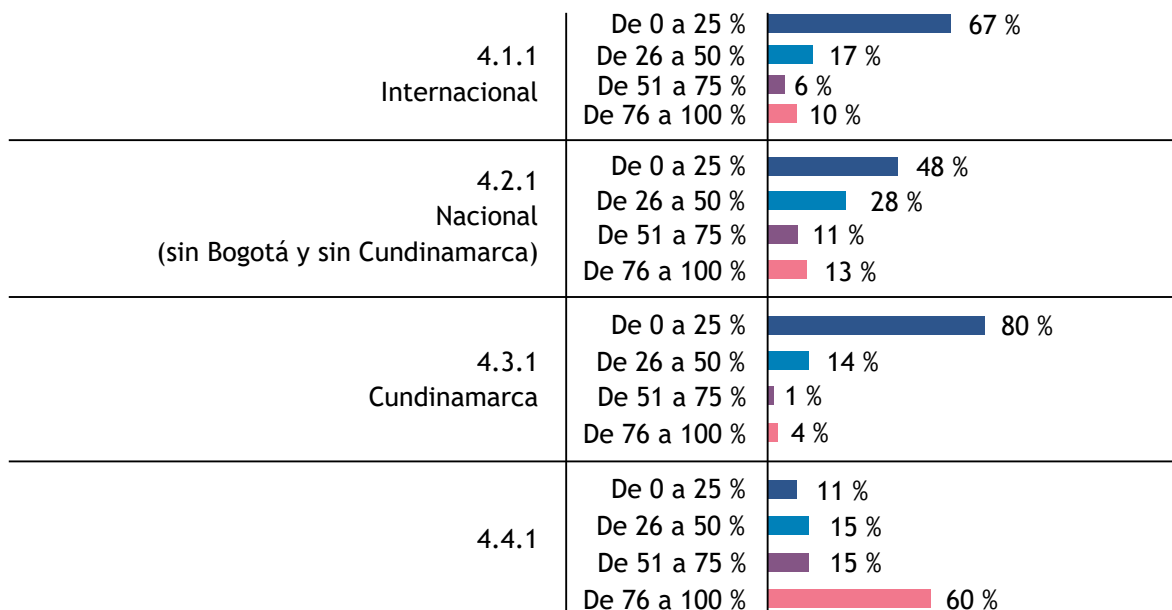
| | | |
|---|---|---|
| 4.1.1 Internacional | De 0 a 25 % | 67 % |
| | De 26 a 50 % | 17 % |
| | De 51 a 75 % | 6 % |
| | De 76 a 100 % | 10 % |
| 4.2.1 Nacional (sin Bogotá y sin Cundinamarca) | De 0 a 25 % | 48 % |
| | De 26 a 50 % | 28 % |
| | De 51 a 75 % | 11 % |
| | De 76 a 100 % | 13 % |
| 4.3.1 Cundinamarca | De 0 a 25 % | 80 % |
| | De 26 a 50 % | 14 % |
| | De 51 a 75 % | 1 % |
| | De 76 a 100 % | 4 % |
| 4.4.1 | De 0 a 25 % | 11 % |
| | De 26 a 50 % | 15 % |
| | De 51 a 75 % | 15 % |
| | De 76 a 100 % | 60 % |